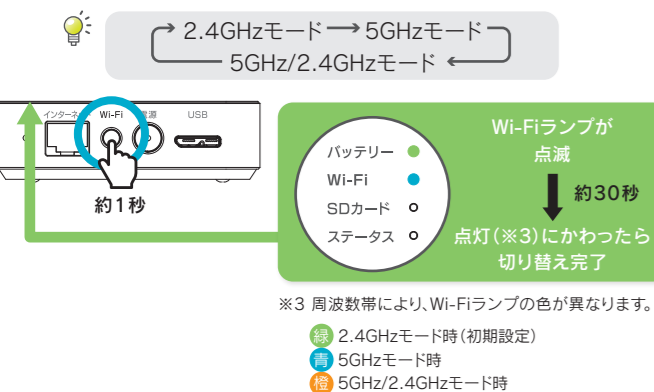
2.4GHzモード 5GHzモード
5GHz/2.4GHzモード

インターネ Wi-Fi 電源 USB

約1秒

バッテリー
Wi-Fi
SDカード
ステータス

Wi-Fiランプが点滅

約30秒

点灯(※3)にかわったら切り替え完了

※3 周波数帯により、Wi-Fiランプの色が異なります。

緑 2.4GHzモード時(初期設定)
青 5GHzモード時
橙 5GHz/2.4GHzモード時